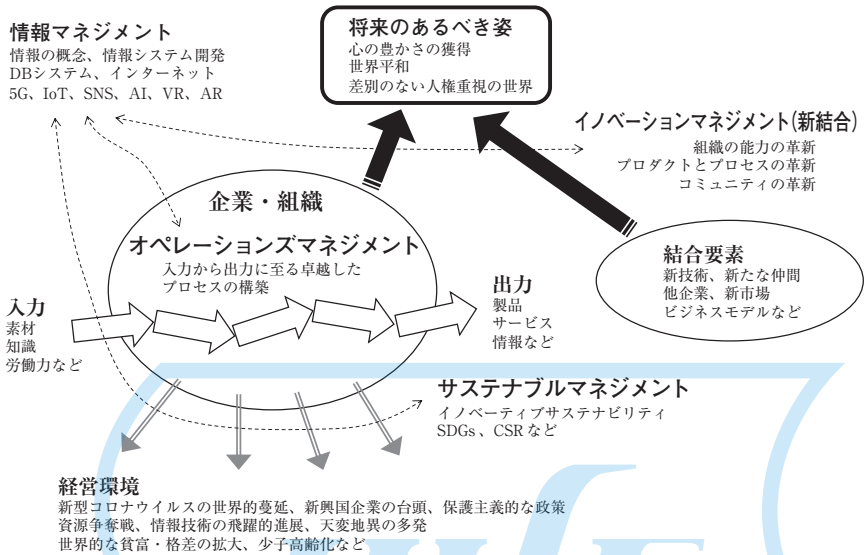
情報マネジメント
情報の概念、情報システム開発
DBシステム、インターネット
5G、IoT、SNS、AI、VR、AR

将来のあるべき姿
心の豊かさの獲得
世界平和
差別のない人権重視の世界

イノベーションマネジメント(新結合)
組織の能力の革新
プロダクトとプロセスの革新
コミュニティの革新

企業・組織
オペレーションズマネジメント
入力から出力に至る卓越した
プロセスの構築

結合要素
新技術、新たな仲間
他企業、新市場
ビジネスモデルなど

入力
素材
知識
労働力など

出力
製品
サービス
情報など

サステナブルマネジメント
イノベーティブサステナビリティ
SDGs、CSRなど

経営環境
新型コロナウイルスの世界的蔓延、新興国企業の台頭、保護主義的な政策
資源争奪戦、情報技術の飛躍的進展、天変地異の多発
世界的な貧富・格差の拡大、少子高齢化など